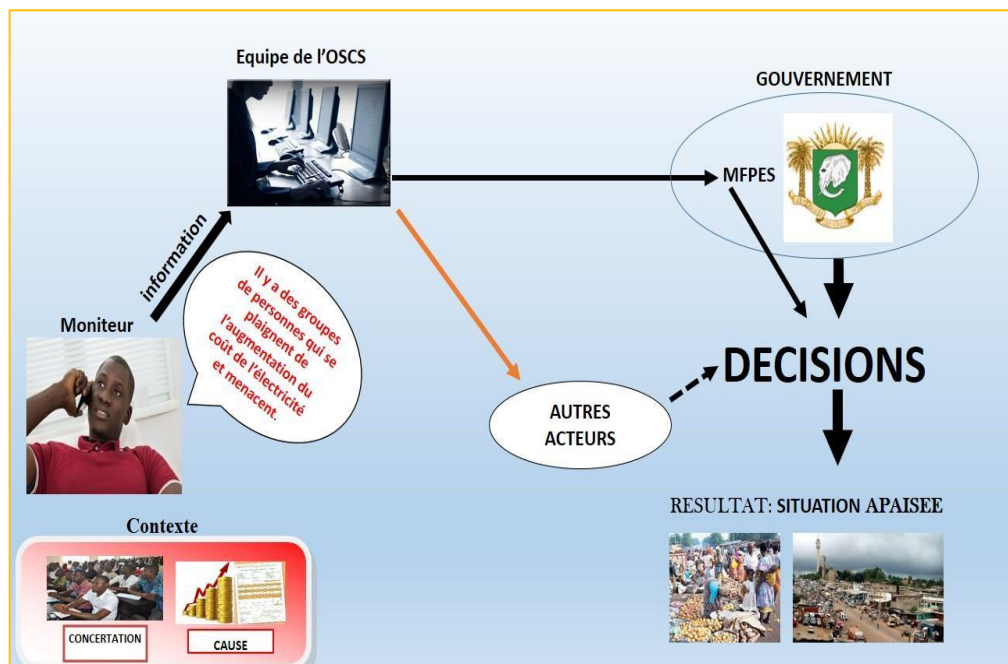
Equipe de l'OSCS

GOUVERNEMENT

MFPES

information

Il y a des groupes de personnes qui se plaignent de l'augmentation du coût de l'électricité et menacent.

Moniteur

DECISIONS

AUTRES ACTEURS

RESULTAT: SITUATION APAISEE

Contexte

CONCERTATION

CAUSE